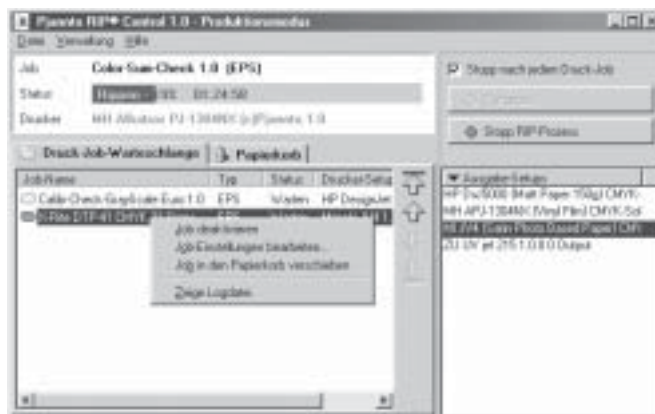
Pjanete RIP Control 1.0 - Produktionsmodus
Datei Verwaltung Hilfe
Job: Color Sum-Check 1.0 (EPS)
Status: Rippen 93 01:24:50
Drucker: HH Allustrax PJ-1304NX (c)Pjanete 1.0
Stopp nach jedem Druck-Job
Stopp RIP-Prozess
Druck-Job-Warteschlange
Papierkorb
Job-Name
Typ
Status
Drucker-Setup
Calibr-Check-Graph.cale Euro 1.0
EPS
Warten
HP Designjet
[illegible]
Job drucken
Job-Einstellungen bearbeiten...
Job in den Papierkorb verschieben
Zeige Logdaten
Ausgabe-Setups
HP Dsj5000 Matt Paper 150g CMYK-
HH APJ-1304NX Vinyl Film CMYK-Sol
HI WA Satin Photo Based Paper CMY
ZU UV jet 215 1.0 8.0 Output